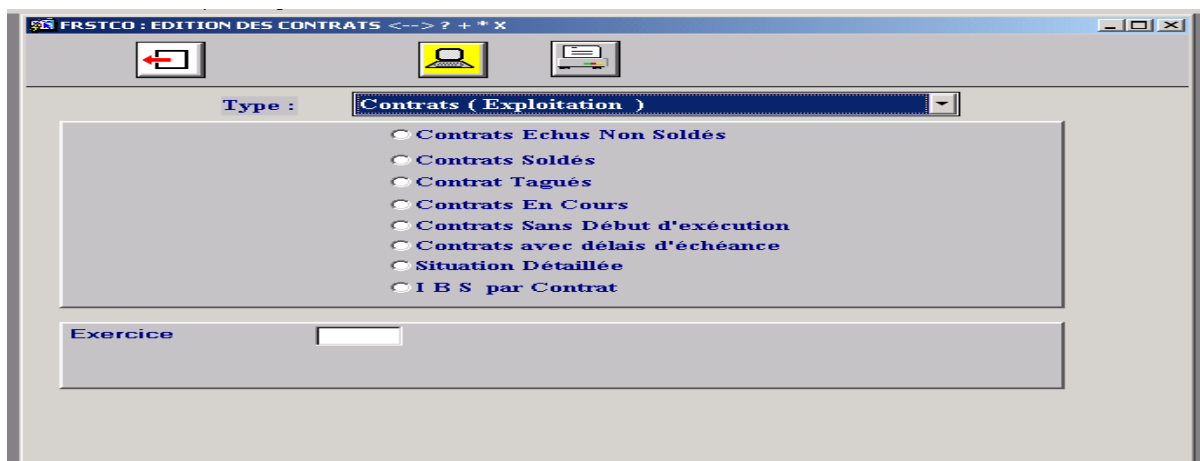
FRSTCO : EDITION DES CONTRATS <--> ? + * X

Type : Contrats ( Exploitation )

Contrats Echus Non Soldés
Contrats Soldés
Contrat Tagués
Contrats En Cours
Contrats Sans Début d'exécution
Contrats avec délais d'échéance
Situation Détaillée
I B S par Contrat

Exercice